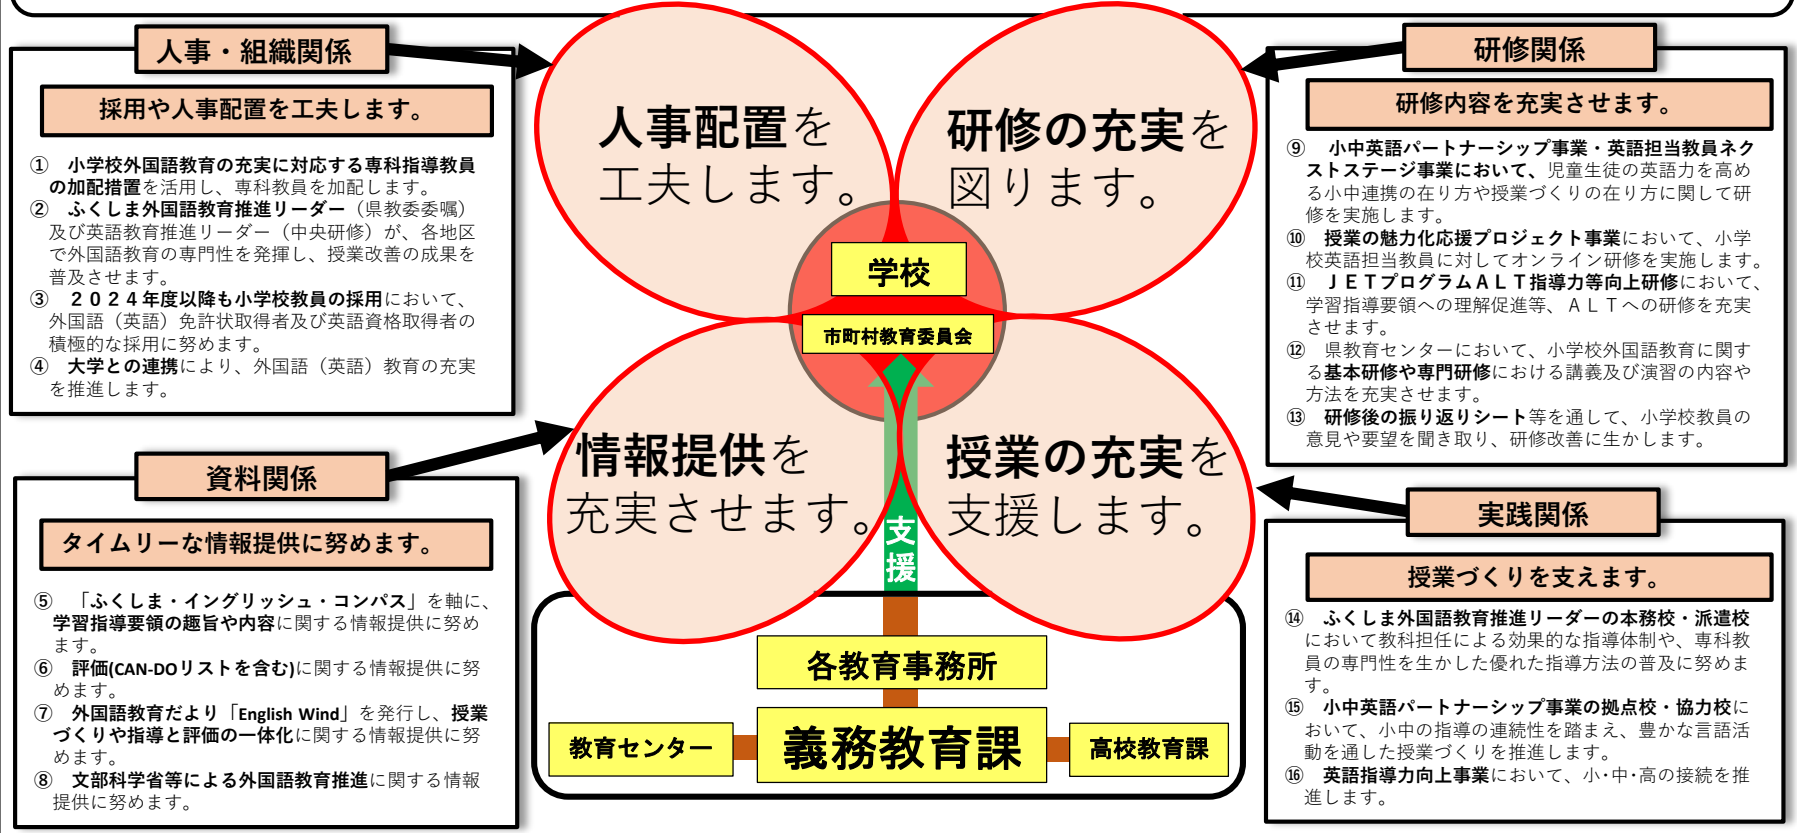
人事・組織関係

採用や人事配置を工夫します。

① 小学校外国語教育の充実に対応する専科指導教員の加配措置を活用し、専科教員を加配します。
② ふくしま外国語教育推進リーダー（県教委委嘱）及び英語教育推進リーダー（中央研修）が、各地区で外国語教育の専門性を発揮し、授業改善の成果を普及させます。
③ ２０２４年度以降も小学校教員の採用において、外国語（英語）免許状取得者及び英語資格取得者の積極的な採用に努めます。
④ 大学との連携により、外国語（英語）教育の充実を推進します。

人事配置を工夫します。

研修の充実を図ります。

研修関係

研修内容を充実させます。

⑨ 小中英語パートナーシップ事業・英語担当教員ネクストステージ事業において、児童生徒の英語力を高める小中連携の在り方や授業づくりの在り方に関して研修を実施します。
⑩ 授業の魅力化応援プロジェクト事業において、小学校英語担当教員に対してオンライン研修を実施します。
⑪ ＪＥＴプログラムＡＬＴ指導力等向上研修において、学習指導要領への理解促進等、ＡＬＴへの研修を充実させます。
⑫ 県教育センターにおいて、小学校外国語教育に関する基本研修や専門研修における講義及び演習の内容や方法を充実させます。
⑬ 研修後の振り返りシート等を通して、小学校教員の意見や要望を聞き取り、研修改善に生かします。

学校

市町村教育委員会

情報提供を充実させます。

授業の充実を支援します。

支援

資料関係

タイムリーな情報提供に努めます。

⑤ 「ふくしま・イングリッシュ・コンパス」を軸に、学習指導要領の趣旨や内容に関する情報提供に努めます。
⑥ 評価(CAN-DOリストを含む)に関する情報提供に努めます。
⑦ 外国語教育だより「English Wind」を発行し、授業づくりや指導と評価の一体化に関する情報提供に努めます。
⑧ 文部科学省等による外国語教育推進に関する情報提供に努めます。

各教育事務所

教育センター

義務教育課

高校教育課

実践関係

授業づくりを支えます。

⑭ ふくしま外国語教育推進リーダーの本務校・派遣校において教科担任による効果的な指導体制や、専科教員の専門性を生かした優れた指導方法の普及に努めます。
⑮ 小中英語パートナーシップ事業の拠点校・協力校において、小中の指導の連続性を踏まえ、豊かな言語活動を通した授業づくりを推進します。
⑯ 英語指導力向上事業において、小･中･高の接続を推進します。